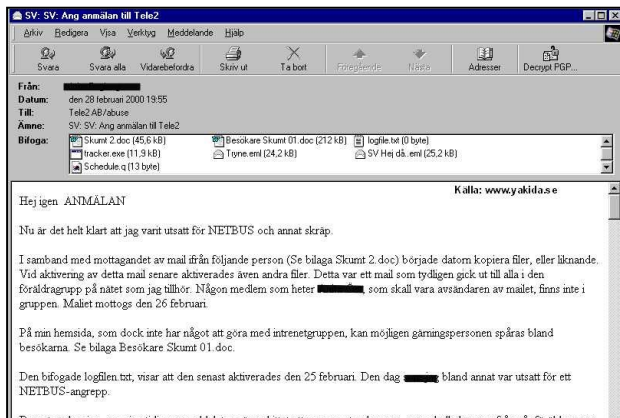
SV: SV: Ang anmälan till Tele2

Arkiv Redigera Visa Verktyg Meddelande Hjälp

Svara Svara alla Vidarebefordra Skriv ut Ta bort Föregående Nästa Adresser Decrypt PGP...

Från: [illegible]
Datum: den 28 februari 2000 19:55
Till: Tele2 AB/abuse
Ämne: SV: SV: Ang anmälan till Tele2
Bifoga: Skumt 2.doc (45,6 kB) Besökare Skumt 01.doc (212 kB) logfile.txt (0 byte) tracker.exe (11,9 kB) Tyne.eml (24,2 kB) SV Hej då...eml (25,2 kB) Schedule.q (13 byte)

Källa: www.yakida.se

Hej igen ANMÄLAN

Nu är det helt klart att jag varit utsatt för NETBUS och annat skräp.

I samband med mottagandet av mail ifrån följande person (Se bilaga Skumt 2.doc) började datorn kopiera filer, eller liknande. Vid aktivering av detta mail senare aktiverades även andra filer. Detta var ett mail som tydligen gick ut till alla i den föräldragrupp på nätet som jag tillhör. Någon medlem som heter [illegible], som skall vara avsändaren av mailet, finns inte i gruppen. Maliet mottogs den 26 februari.

På min hemsida, som dock inte har något att göra med intrenetgruppen, kan möjligen gärningspersonen spåras bland besökarna. Se bilaga Besökare Skumt 01.doc.

Den bifogade logfilen.txt, visar att den senast aktiverades den 25 februari. Den dag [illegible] bland annat var utsatt för ett NETBUS-angrepp.

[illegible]